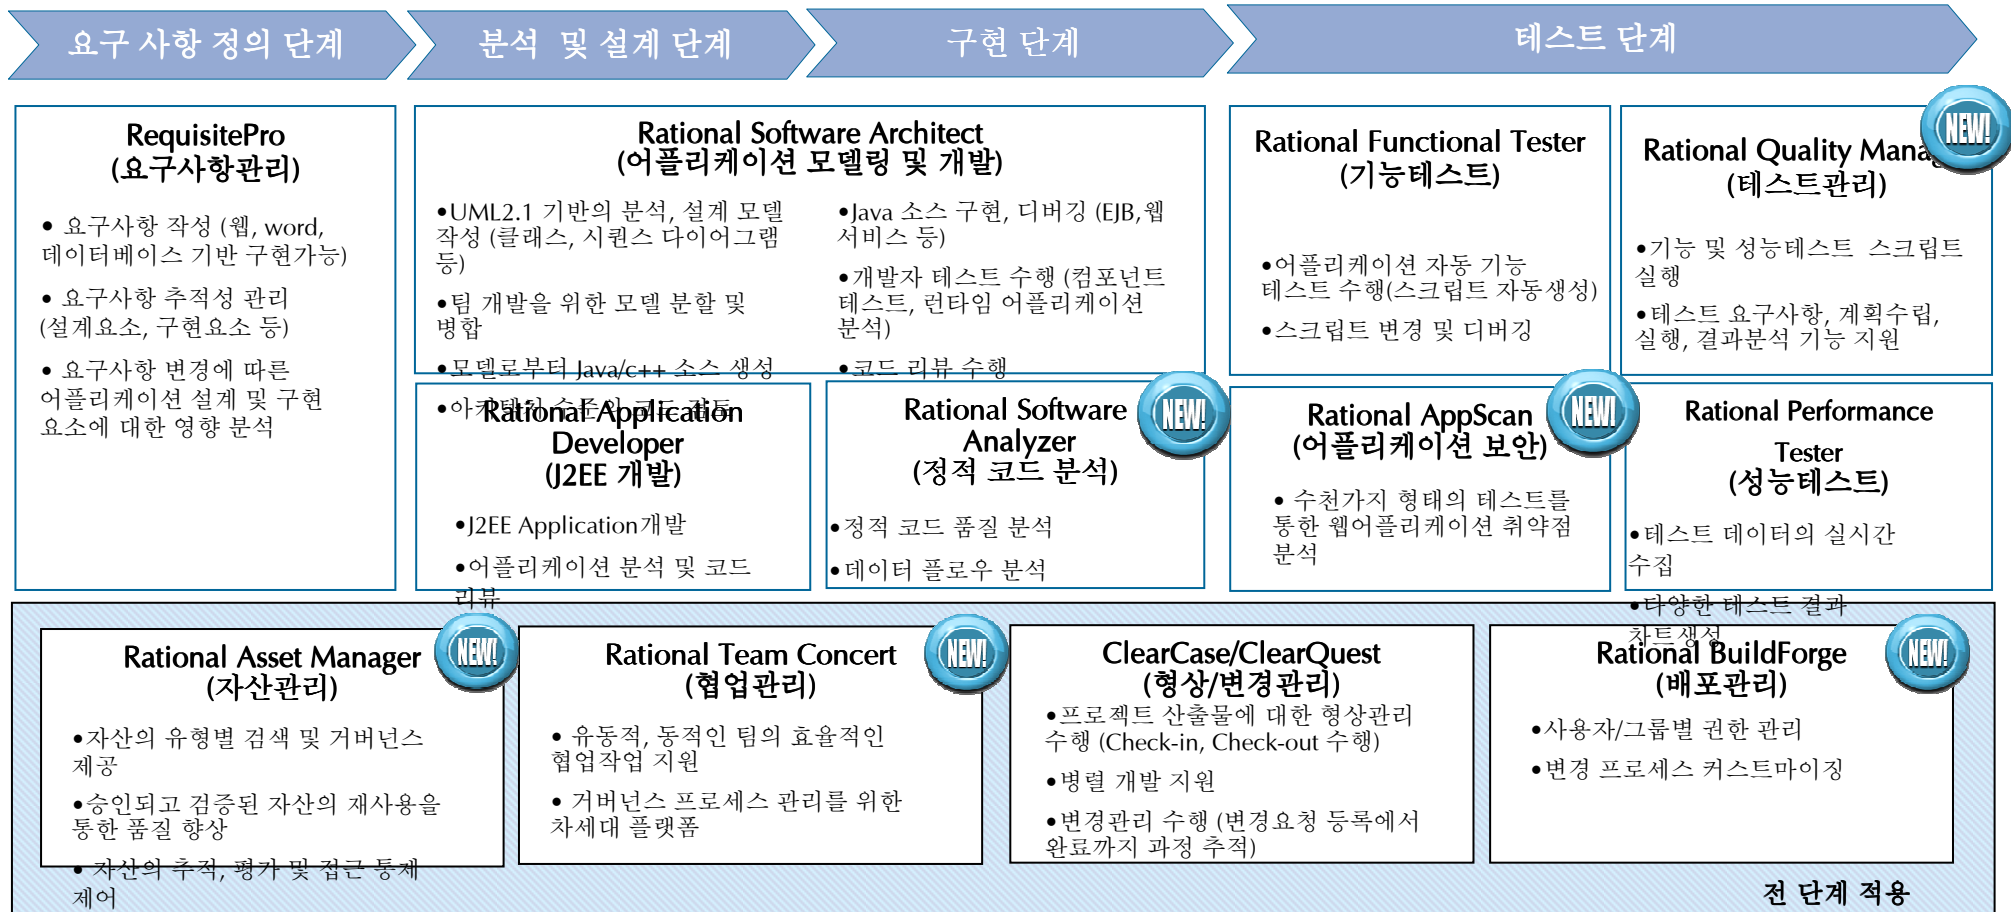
요구 사항 정의 단계

분석 및 설계 단계

구현 단계

테스트 단계

RequisitePro
(요구사항관리)

• 요구사항 작성 (웹, word, 데이터베이스 기반 구현가능)

• 요구사항 추적성 관리 (설계요소, 구현요소 등)

• 요구사항 변경에 따른 어플리케이션 설계 및 구현 요소에 대한 영향 분석

Rational Software Architect
(어플리케이션 모델링 및 개발)

•UML2.1 기반의 분석, 설계 모델 작성 (클래스, 시퀀스 다이어그램 등)

•팀 개발을 위한 모델 분할 및 병합

•모델로부터 Java/c++ 소스 생성

•아키텍처 소프트웨어 코드 검토

•Java 소스 구현, 디버깅 (EJB, 웹 서비스 등)

•개발자 테스트 수행 (컴포넌트 테스트, 런타임 어플리케이션 분석)

•코드 리뷰 수행

Rational Functional Tester
(기능테스트)

•어플리케이션 자동 기능 테스트 수행(스크립트 자동생성)

•스크립트 변경 및 디버깅

Rational Quality Mana
(테스트관리)

NEW!

•기능 및 성능테스트 스크립트 실행

•테스트 요구사항, 계획수립, 실행, 결과분석 기능 지원

Rational Application Developer
(J2EE 개발)

•J2EE Application개발

•어플리케이션 분석 및 코드 리뷰

Rational Software Analyzer
(정적 코드 분석)

NEW!

•정적 코드 품질 분석

•데이터 플로우 분석

Rational AppScan
(어플리케이션 보안)

NEW!

• 수천가지 형태의 테스트를 통한 웹어플리케이션 취약점 분석

Rational Performance Tester
(성능테스트)

•테스트 데이터의 실시간 수집

•다양한 테스트 결과 차트생성

Rational Asset Manager
(자산관리)

NEW!

•자산의 유형별 검색 및 거버넌스 제공

•승인되고 검증된 자산의 재사용을 통한 품질 향상

• 자산의 추적, 평가 및 접근 통제 제어

Rational Team Concert
(협업관리)

NEW!

• 유동적, 동적인 팀의 효율적인 협업작업 지원

• 거버넌스 프로세스 관리를 위한 차세대 플랫폼

ClearCase/ClearQuest
(형상/변경관리)

•프로젝트 산출물에 대한 형상관리 수행 (Check-in, Check-out 수행)

•병렬 개발 지원

•변경관리 수행 (변경요청 등록에서 완료까지 과정 추적)

Rational BuildForge
(배포관리)

NEW!

•사용자/그룹별 권한 관리

•변경 프로세스 커스트마이징

전 단계 적용